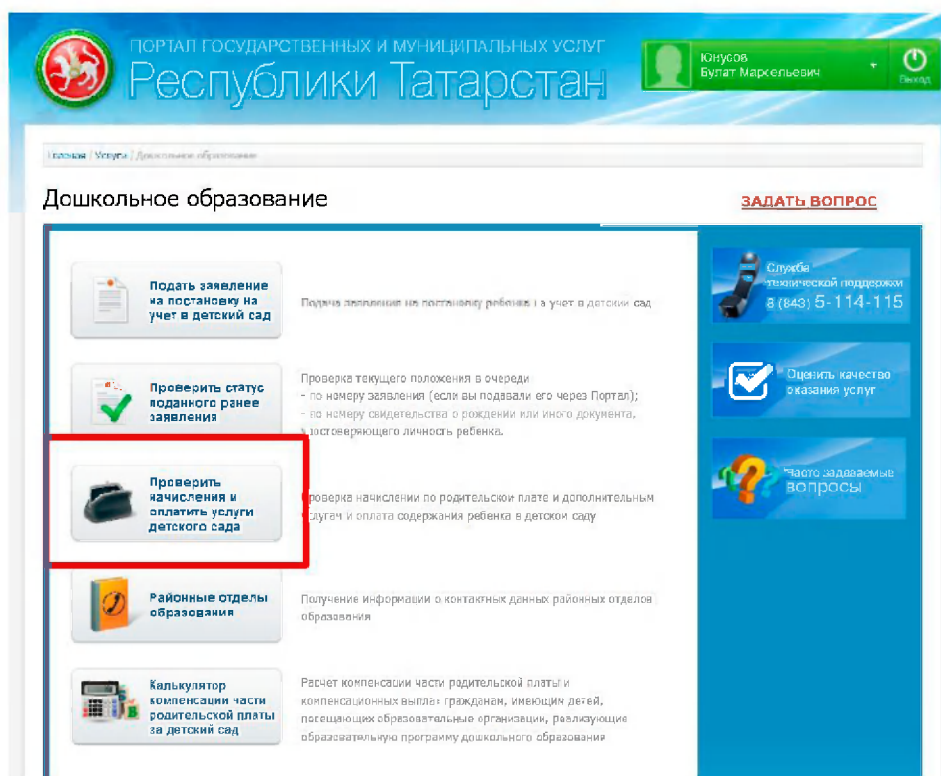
ПОРТАЛ ГОСУДАРСТВЕННЫХ И МУНИЦИПАЛЬНЫХ УСЛУГ
Республики Татарстан

Юнусов
Булат Маркельевич

Выход

Главная | Услуги | Дошкольное образование

Дошкольное образование

ЗАДАТЬ ВОПРОС

Подать заявление на постановку на учет в детский сад

Подача заявления на постановку ребенка на учет в детский сад

Проверить статус поданного ранее заявления

Проверка текущего положения в очереди
- по номеру заявления (если вы подавали его через Портал);
- по номеру свидетельства о рождении или иного документа, удостоверяющего личность ребенка.

Проверить начисления и оплатить услуги детского сада

Проверка начислений по родительской плате и дополнительным услугам и оплата содержания ребенка в детском саду

Районные отделы образования

Получение информации о контактных данных районных отделов образования

Калькулятор компенсации части родительской платы за детский сад

Расчет компенсации части родительской платы и компенсационных выплат гражданам, имеющим детей, посещающих образовательные организации, реализующие образовательную программу дошкольного образования

Служба технической поддержки
8 (843) 5-114-115

Оценить качество оказания услуг

Часто задаваемые вопросы